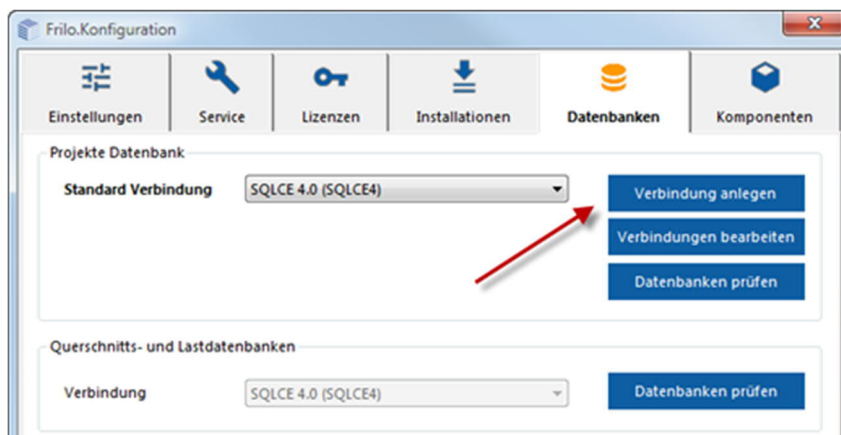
Frilo.Konfiguration

Einstellungen
Service
Lizenzen
Installationen
Datenbanken
Komponenten

Projekte Datenbank

Standard Verbindung
SQLCE 4.0 (SQLCE4)

Verbindung anlegen
Verbindungen bearbeiten
Datenbanken prüfen

Querschnitts- und Lastdatenbanken

Verbindung
SQLCE 4.0 (SQLCE4)

Datenbanken prüfen